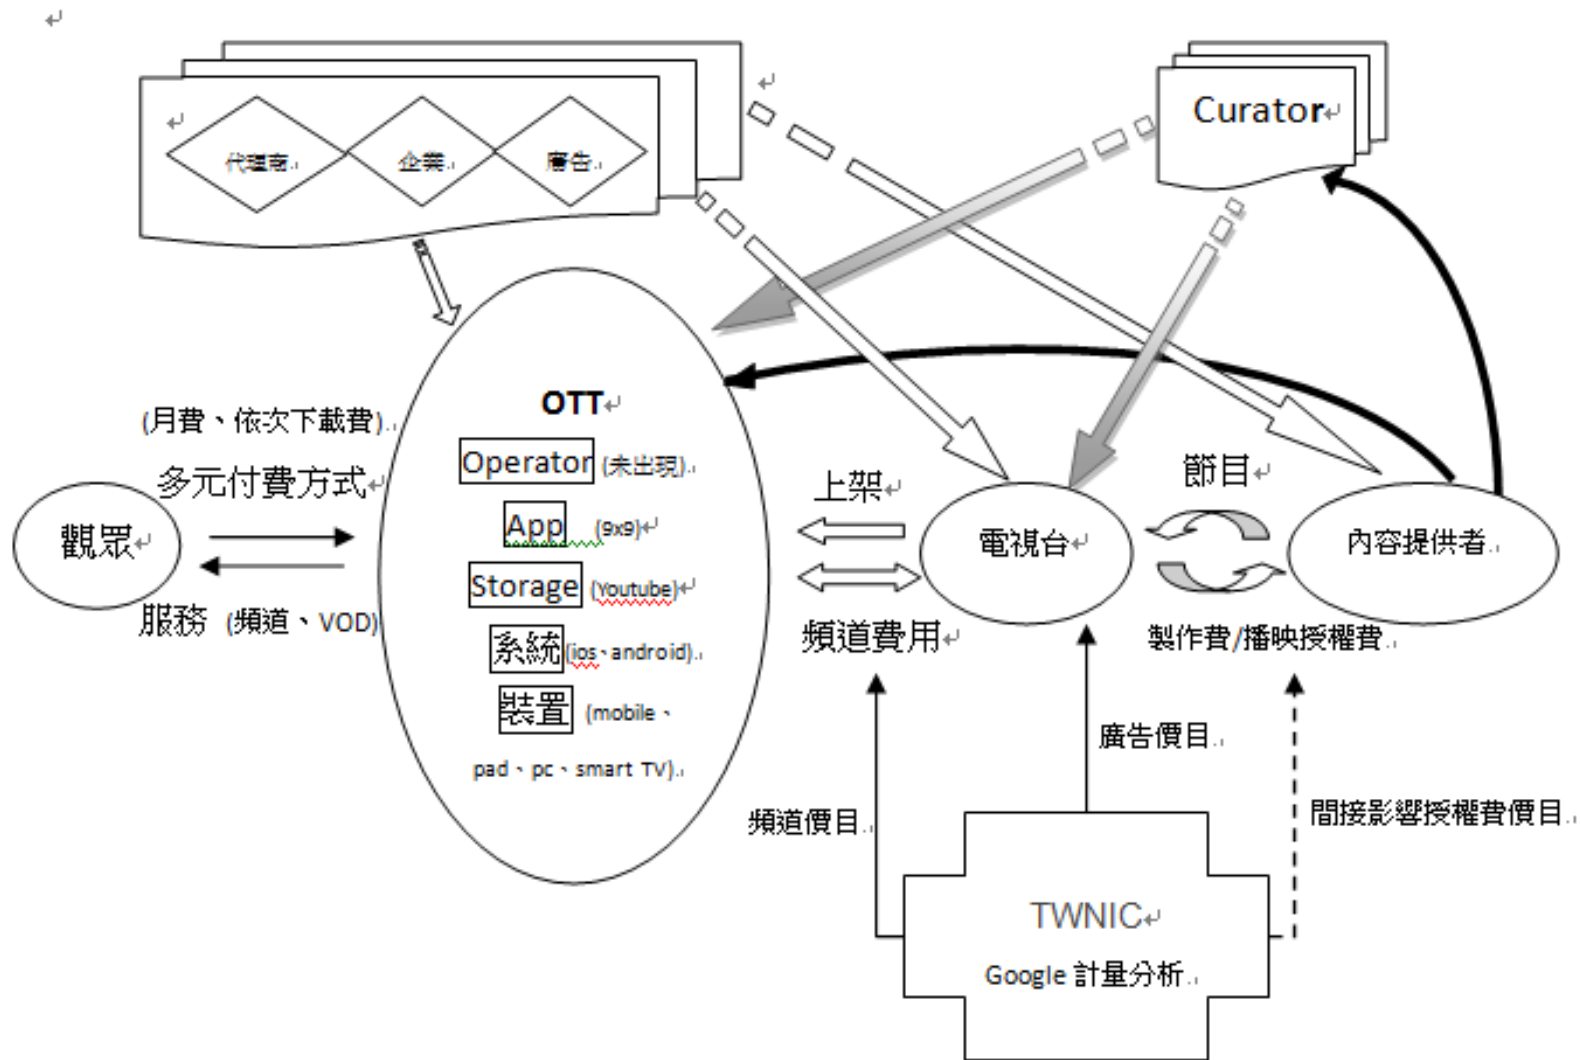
代理商

企業

廣告

Curator

OTT

Operator (未出現)

App (9x9)

Storage (Youtube)

系統 (ios、android)

裝置 (mobile、pad、pc、smart TV)

(月費、依次下載費)

多元付費方式

觀眾

服務 (頻道、VOD)

上架

頻道費用

電視台

節目

內容提供者

製作費/播映授權費

廣告價目

頻道價目

間接影響授權費價目

TWNIC

Google 計量分析